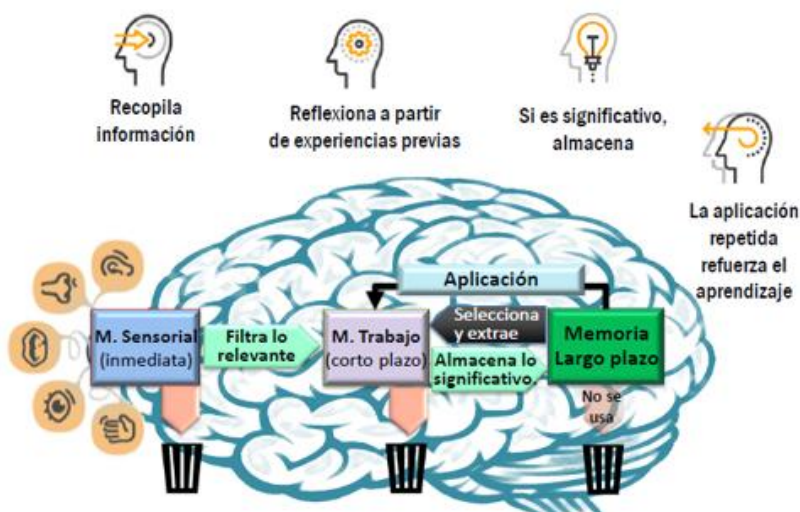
Recopila información

Reflexiona a partir de experiencias previas

Si es significativo, almacena

La aplicación repetida refuerza el aprendizaje

Aplicación

M. Sensorial (inmediata)

Filtra lo relevante

M. Trabajo (corto plazo)

Selecciona y extrae

Almacena lo significativo.

Memoria Largo plazo

No se usa